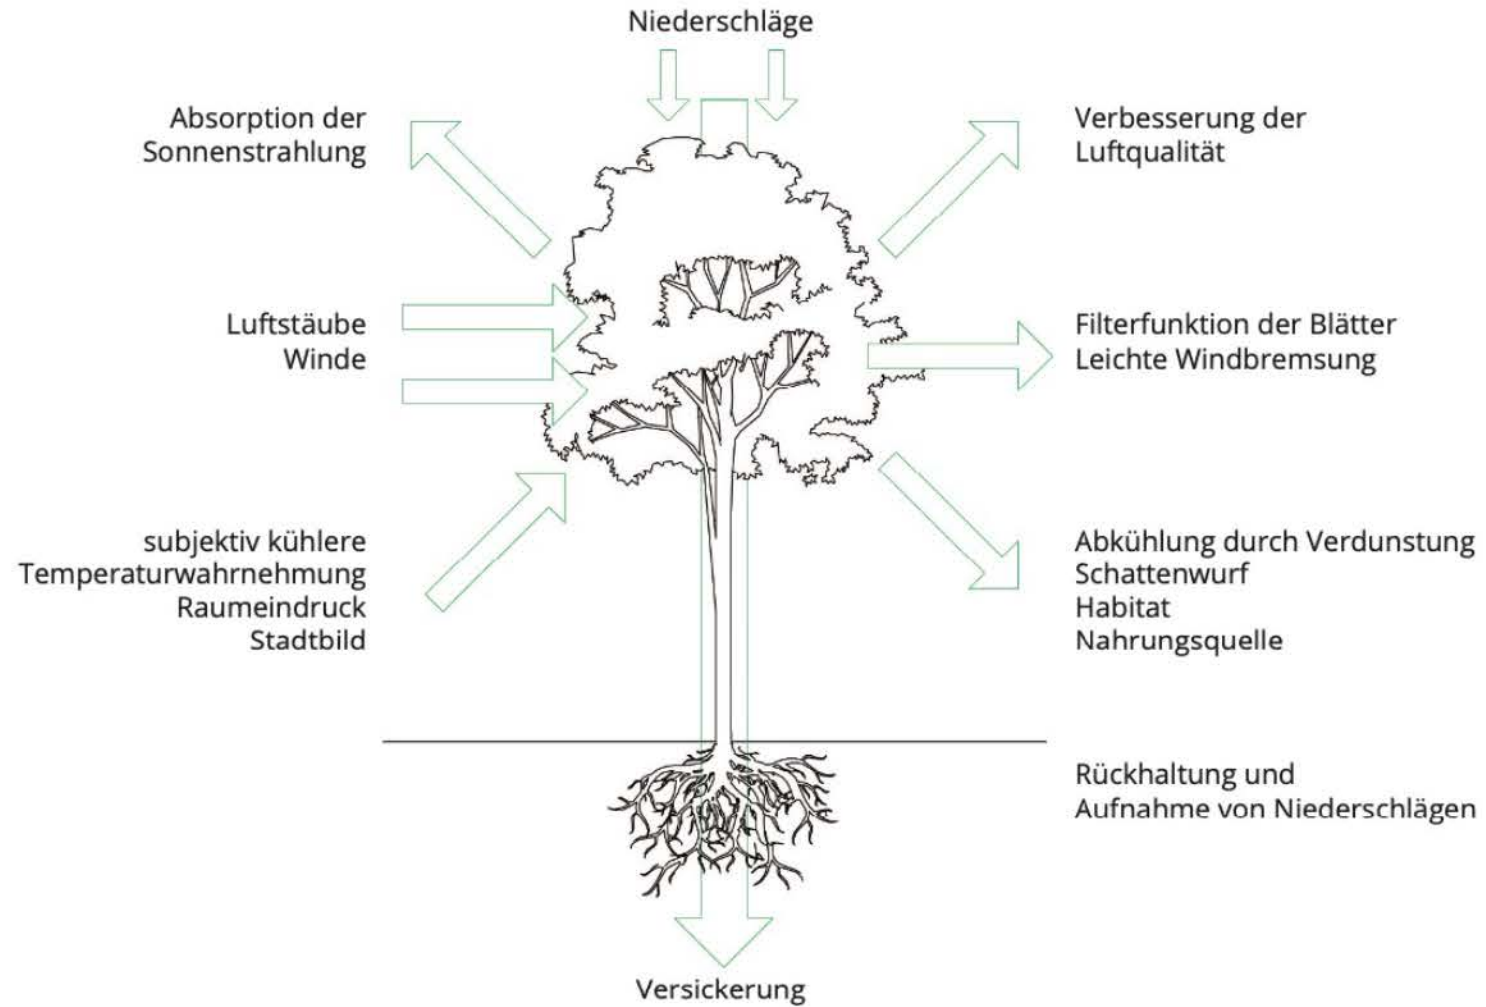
Niederschläge

Absorption der Sonnenstrahlung

Verbesserung der Luftqualität

Luftstäube
Winde

Filterfunktion der Blätter
Leichte Windbremsung

subjektiv kühlere Temperaturwahrnehmung
Raumeindruck
Stadtbild

Abkühlung durch Verdunstung
Schattenwurf
Habitat
Nahrungsquelle

Rückhaltung und Aufnahme von Niederschlägen

Versickerung